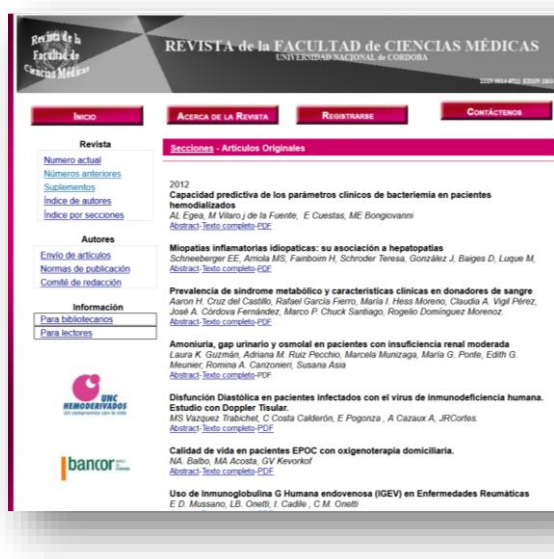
Revista de la Facultad de Ciencias Médicas

REVISTA de la FACULTAD de CIENCIAS MÉDICAS
UNIVERSIDAD NACIONAL de CORDOBA

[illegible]

Inicio | Acerca de la Revista | Registrarse | Contáctenos

Revista
Numero actual
Números anteriores
Suplementos
Índice de autores
Índice por secciones

Autores
Envío de artículos
Normas de publicación
Comité de redacción

Información
Para bibliotecarios
Para lectores

UNC HEMODERIVADOS
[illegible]

bancor

Secciones - Artículos Originales

2012
Capacidad predictiva de los parámetros clínicos de bacteriemia en pacientes hemodializados
AL Egea, M Vilaro,j de la Fuente, E Cuestas, ME Bongiovanni
Abstract-Texto completo-PDF

Miopatias inflamatorias idiopaticas: su asociación a hepatopatias
Schneeberger EE, Arriola MS, Fainboim H, Schroder Teresa, González J, Baiges D, Luque M,
Abstract-Texto completo-PDF

Prevalencia de síndrome metabólico y características clínicas en donadores de sangre
Aaron H. Cruz del Castillo, Rafael García Fierro, María I. Hess Moreno, Claudia A. Vigil Pérez, José A. Córdova Fernández, Marco P. Chuck Santiago, Rogelio Domínguez Morenoz
Abstract-Texto completo-PDF

Amoniuria, gap urinario y osmolal en pacientes con insuficiencia renal moderada
Laura K. Guzmán, Adriana M. Ruiz Pecchio, Marcela Munizaga, María G. Ponte, Edith G. Meunier, Romina A. Canzonieri, Susana Asia
Abstract-Texto completo-PDF

Disfunción Diastólica en pacientes infectados con el virus de inmunodeficiencia humana. Estudio con Doppler Tisular.
MS Vazquez Trabichet, C Costa Calderón, E Pogonza , A Cazaux A, JRCortes.
Abstract-Texto completo-PDF

Calidad de vida en pacientes EPOC con oxigenoterapia domiciliaria.
NA. Balbo, MA Acosta, GV Kevorkof
Abstract-Texto completo-PDF

Uso de Inmunoglobulina G Humana endovenosa (IGEV) en Enfermedades Reumáticas
E D. Mussano, LB. Onetti, I. Cadile , C.M. Onetti